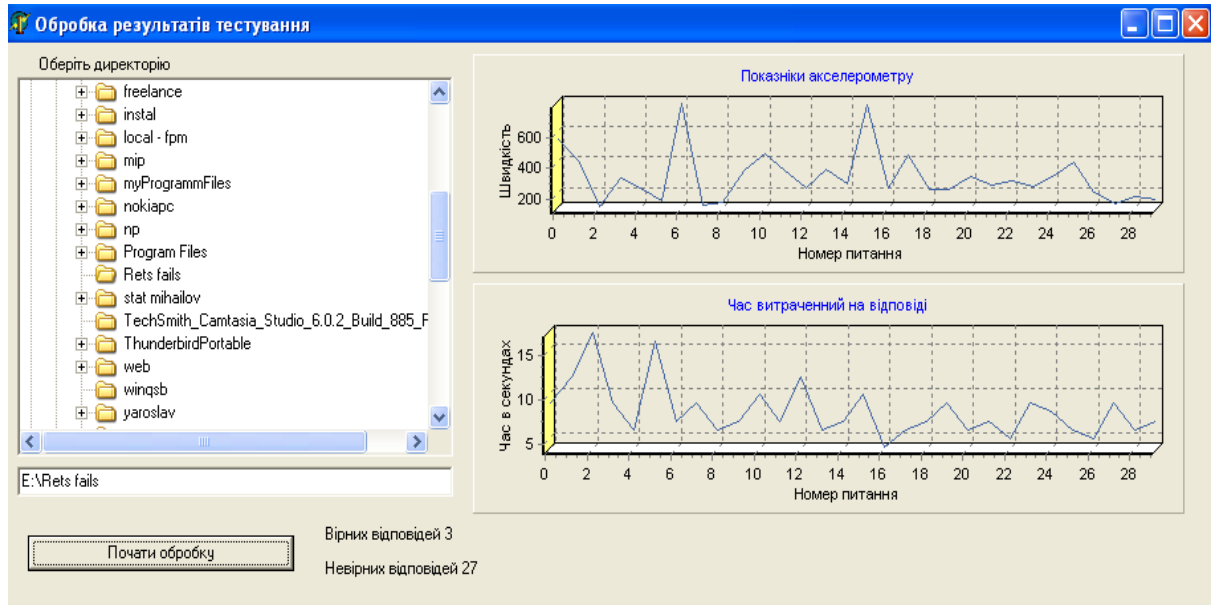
Обробка результатів тестування

Оберіть директорію

freelance
instal
local - fpm
mip
myProgrammFiles
nokiapc
np
Program Files
Rets fails
stat mihailov
TechSmith_Camtasia_Studio_6.0.2_Build_885_F
ThunderbirdPortable
web
wingsb
yaroslav

E:\Rets fails

Почати обробку

Вірних відповідей 3

Невірних відповідей 27

Показніки акселерометру

Швидкість

600
400
200

0 2 4 6 8 10 12 14 16 18 20 22 24 26 28

Номер питання

Час витраченний на відповіді

Час в секундах

15
10
5

0 2 4 6 8 10 12 14 16 18 20 22 24 26 28

Номер питання